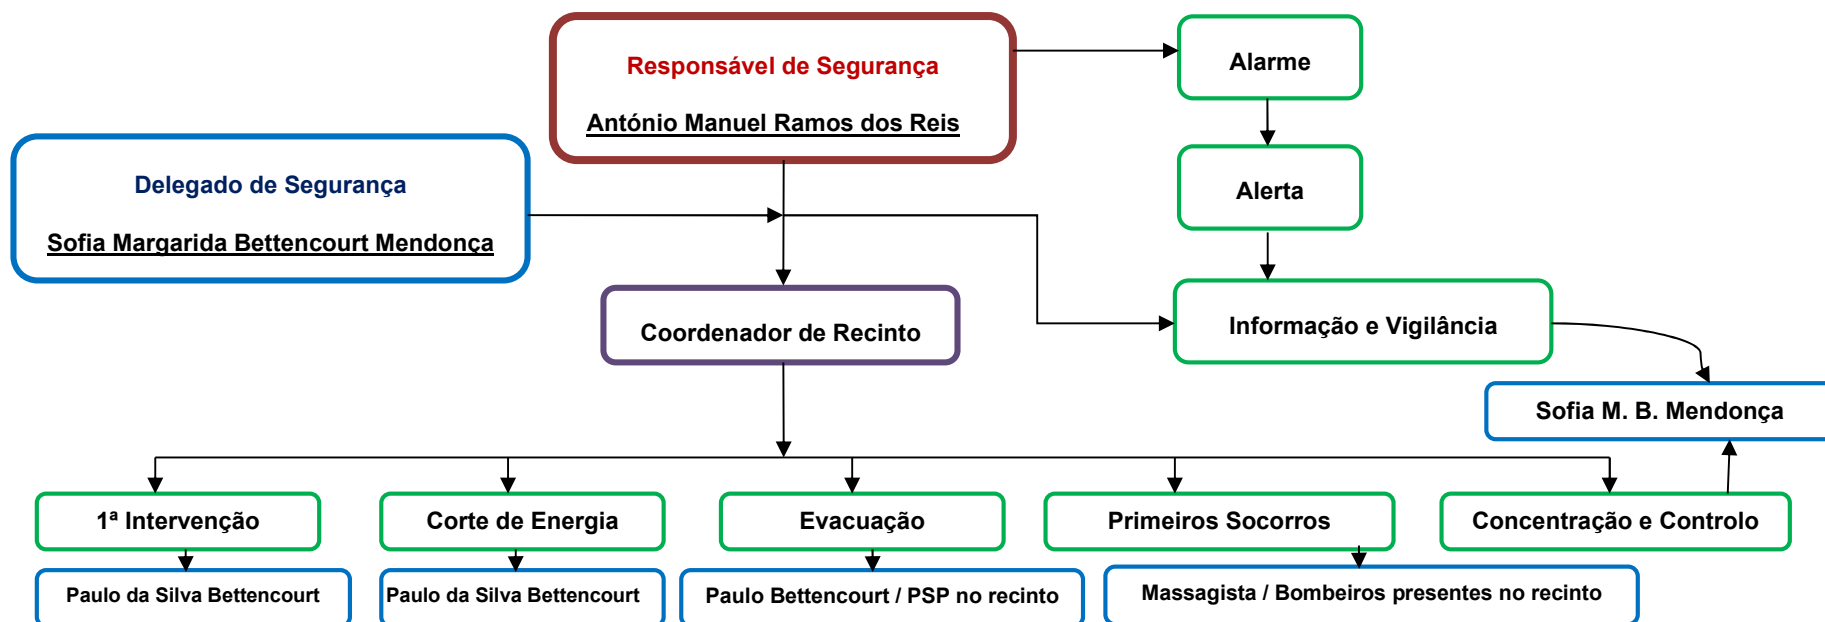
Responsável de Segurança

António Manuel Ramos dos Reis

Alarme

Alerta

Delegado de Segurança

Sofia Margarida Bettencourt Mendonça

Coordenador de Recinto

Informação e Vigilância

Sofia M. B. Mendonça

1ª Intervenção

Corte de Energia

Evacuação

Primeiros Socorros

Concentração e Controlo

Paulo da Silva Bettencourt

Paulo da Silva Bettencourt

Paulo Bettencourt / PSP no recinto

Massagista / Bombeiros presentes no recinto